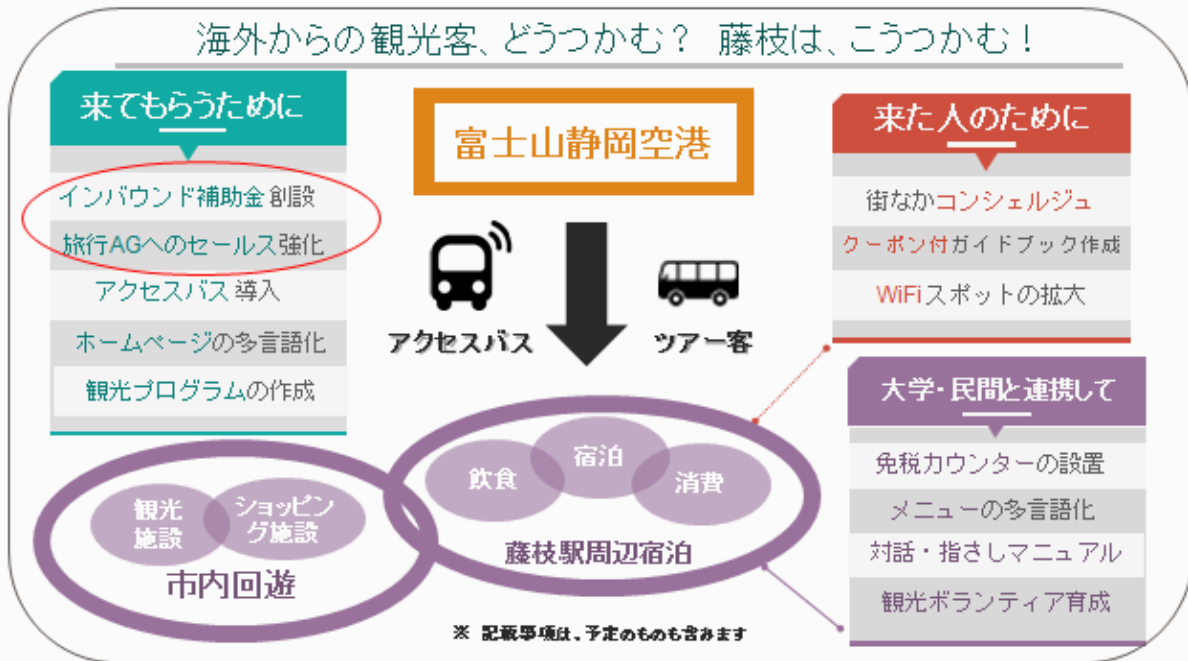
海外からの観光客、どうつかむ？　藤枝は、こうつかむ！

来てもらうために

インバウンド補助金 創設

旅行AGへのセールス強化

アクセスバス 導入

ホームページの多言語化

観光プログラムの作成

富士山静岡空港

アクセスバス

ツアー客

来た人のために

街なかコンシェルジュ

クーポン付ガイドブック作成

WiFiスポットの拡大

大学・民間と連携して

免税カウンターの設置

メニューの多言語化

対話・指さしマニュアル

観光ボランティア育成

飲食

宿泊

消費

藤枝駅周辺宿泊

観光施設

ショッピング施設

市内回遊

※ 記載事項は、予定のものも含みます